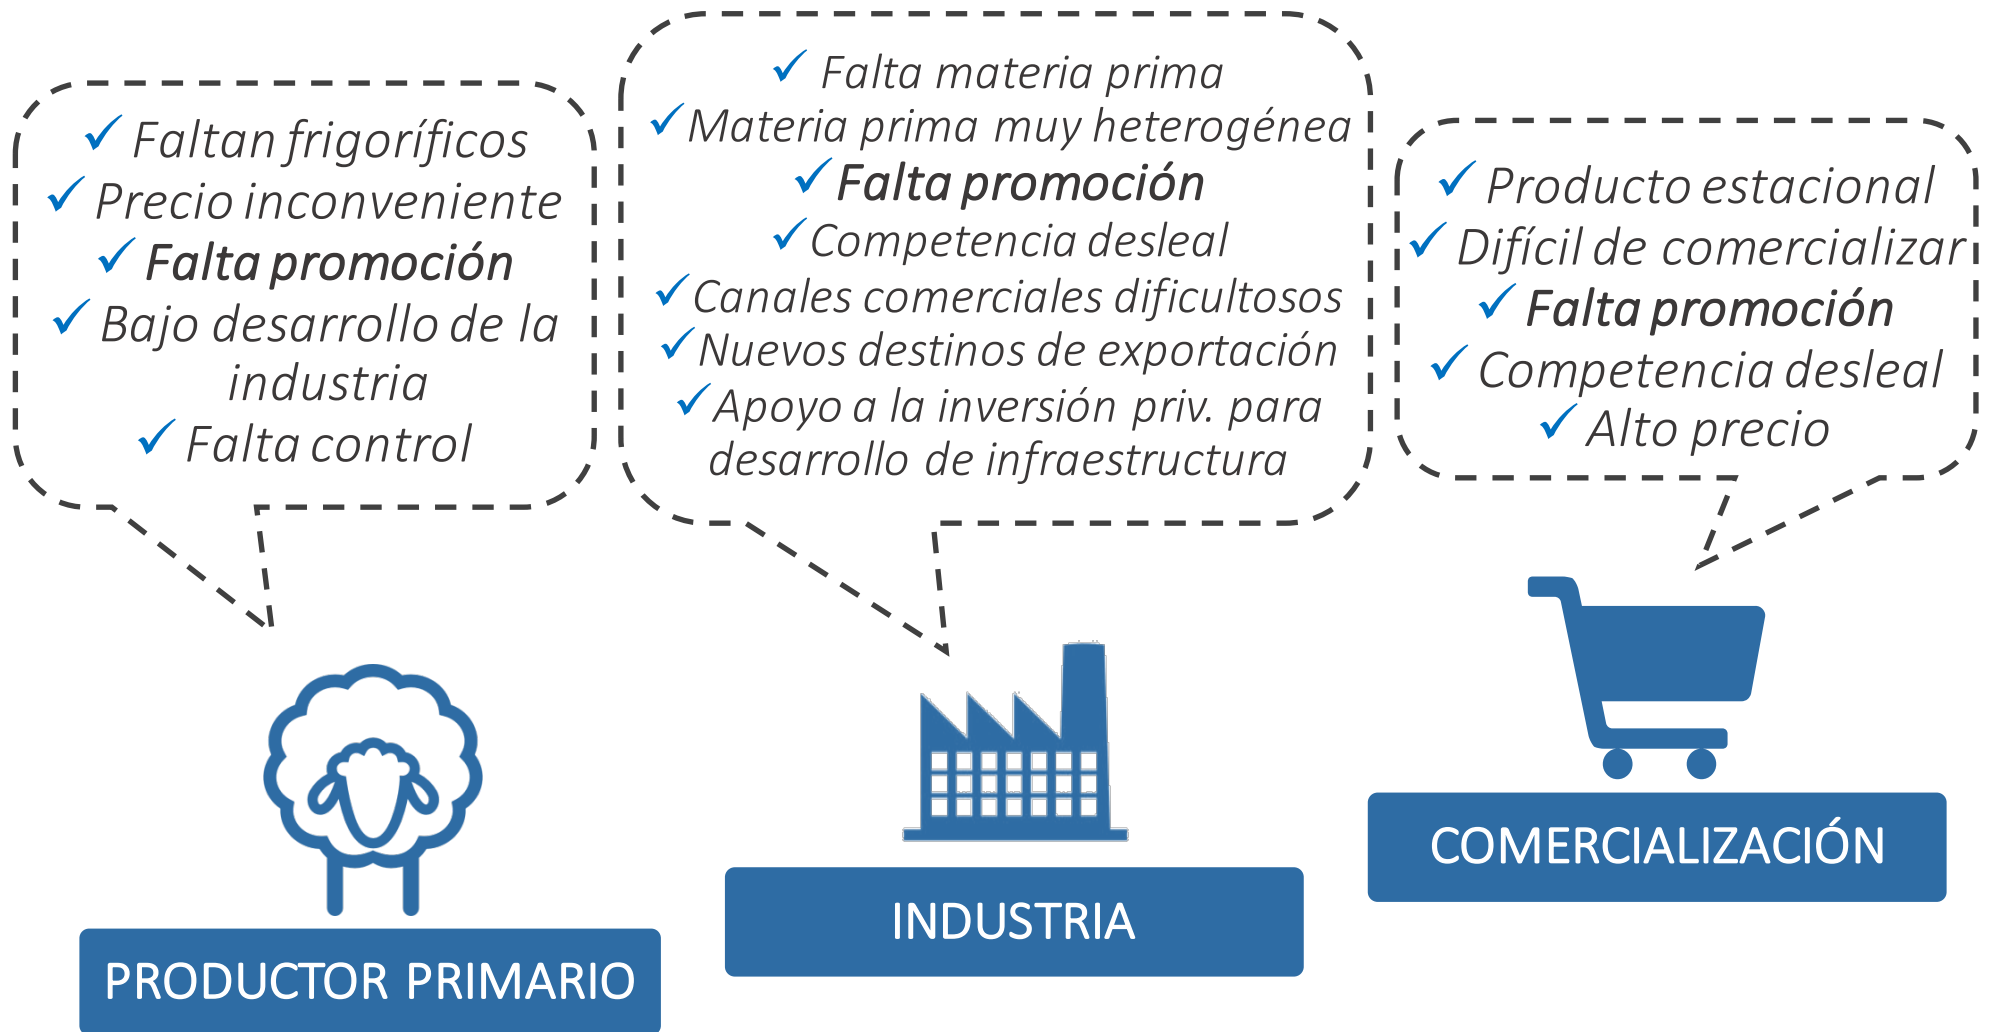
✓ Faltan frigoríficos
✓ Precio inconveniente
✓ **Falta promoción**
✓ Bajo desarrollo de la industria
✓ Falta control

PRODUCTOR PRIMARIO

✓ Falta materia prima
✓ Materia prima muy heterogénea
✓ **Falta promoción**
✓ Competencia desleal
✓ Canales comerciales dificultosos
✓ Nuevos destinos de exportación
✓ Apoyo a la inversión priv. para desarrollo de infraestructura

INDUSTRIA

✓ Producto estacional
✓ Difícil de comercializar
✓ **Falta promoción**
✓ Competencia desleal
✓ Alto precio

COMERCIALIZACIÓN